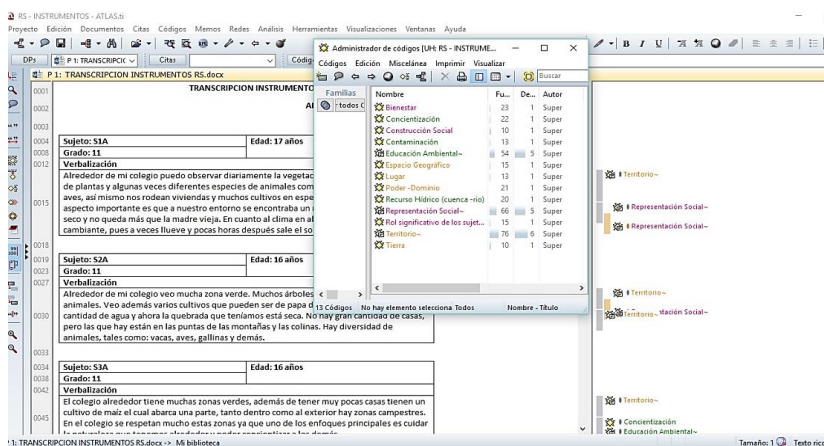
RS - INSTRUMENTOS - ATLAS.ti

Proyecto Edición Documentos Citas Códigos Memos Redes Análisis Herramientas Visualizaciones Ventanas Ayuda

DPs P 1: TRANSCRIPCI Citas Códig

P 1: TRANSCRIPCION INSTRUMENTOS RS.docx

TRANSCRIPCION INSTRUMENTO

AI

| Sujeto: S1A | Edad: 17 años |
|---|---|
| Grado: 11 | |
| Verbalización | |

Alrededor de mi colegio puedo observar diariamente la vegetac de plantas y algunas veces diferentes especies de animales com aves, así mismo nos rodean viviendas y muchos cultivos en espe aspecto importante es que a nuestro entorno se encuentra un seco y no queda más que la madre vieja. En cuanto al clima en al cambiante, pues a veces llueve y pocas horas después sale el so

| Sujeto: S2A | Edad: 16 años |
|---|---|
| Grado: 11 | |
| Verbalización | |

Alrededor de mi colegio veo mucha zona verde. Muchos árboles animales. Veo además varios cultivos que pueden ser de papa d cantidad de agua y ahora la quebrada que teníamos está seca. No hay gran cantidad de casas, pero las que hay están en las puntas de las montañas y las colinas. Hay diversidad de animales, tales como: vacas, aves, gallinas y demás.

| Sujeto: S3A | Edad: 16 años |
|---|---|
| Grado: 11 | |
| Verbalización | |

El colegio alrededor tiene muchas zonas verdes, además de tener muy pocas casas tienen un cultivo de maíz el cual abarca una parte, tanto dentro como al exterior hay zonas campestres. En el colegio se respetan mucho estas zonas ya que uno de los enfoques principales es cuidar

Administrador de códigos [UH: RS - INSTRUME...

Códigos Edición Miscelánea Imprimir Visualizar

Buscar

Familias
- todos C

| Nombre | Fu... | De... | Autor |
|---|---|---|---|
| Bienestar | 23 | 1 | Super |
| Concientización | 22 | 1 | Super |
| Construcción Social | 10 | 1 | Super |
| Contaminación | 13 | 1 | Super |
| Educación Ambiental~ | 54 | 5 | Super |
| Espacio Geográfico | 15 | 1 | Super |
| Lugar | 13 | 1 | Super |
| Poder -Dominio | 21 | 1 | Super |
| Recurso Hídrico (cuenca -rio) | 20 | 1 | Super |
| Representación Social~ | 66 | 5 | Super |
| Rol significativo de los sujet... | 15 | 1 | Super |
| Territorio~ | 76 | 6 | Super |
| Tierra | 10 | 1 | Super |

13 Códigos No hay elemento selecciona Todos Nombre - Título

Territorio~
Representación Social~
Representación Social~
Territorio~
Territorio~ Representación Social~
Territorio~
Concientización
Educación Ambiental~

1: TRANSCRIPCION INSTRUMENTOS RS.docx -> Mi biblioteca

Tamaño: 1 Texto rico